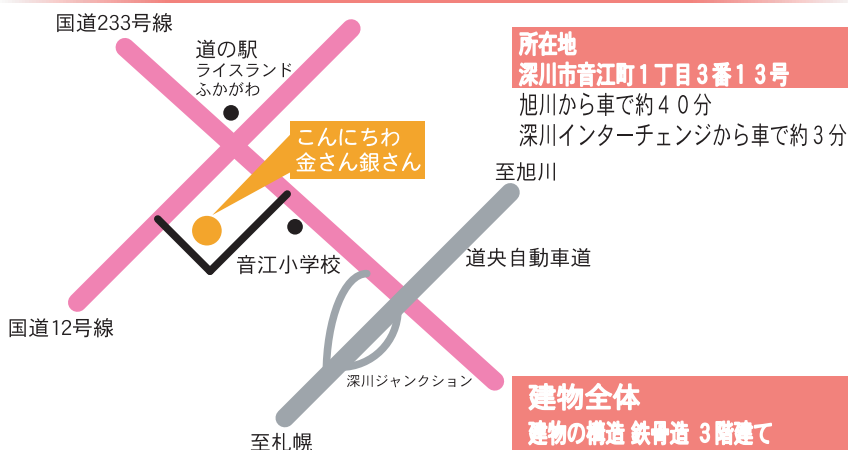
国道233号線

道の駅
ライスランド
ふかがわ

こんにちわ
金さん銀さん

音江小学校

国道12号線

所在地
深川市音江町１丁目３番１３号
旭川から車で約４０分
深川インターチェンジから車で約３分

至旭川

道央自動車道

深川ジャンクション

至札幌

建物全体
建物の構造 鉄骨造 3階建て